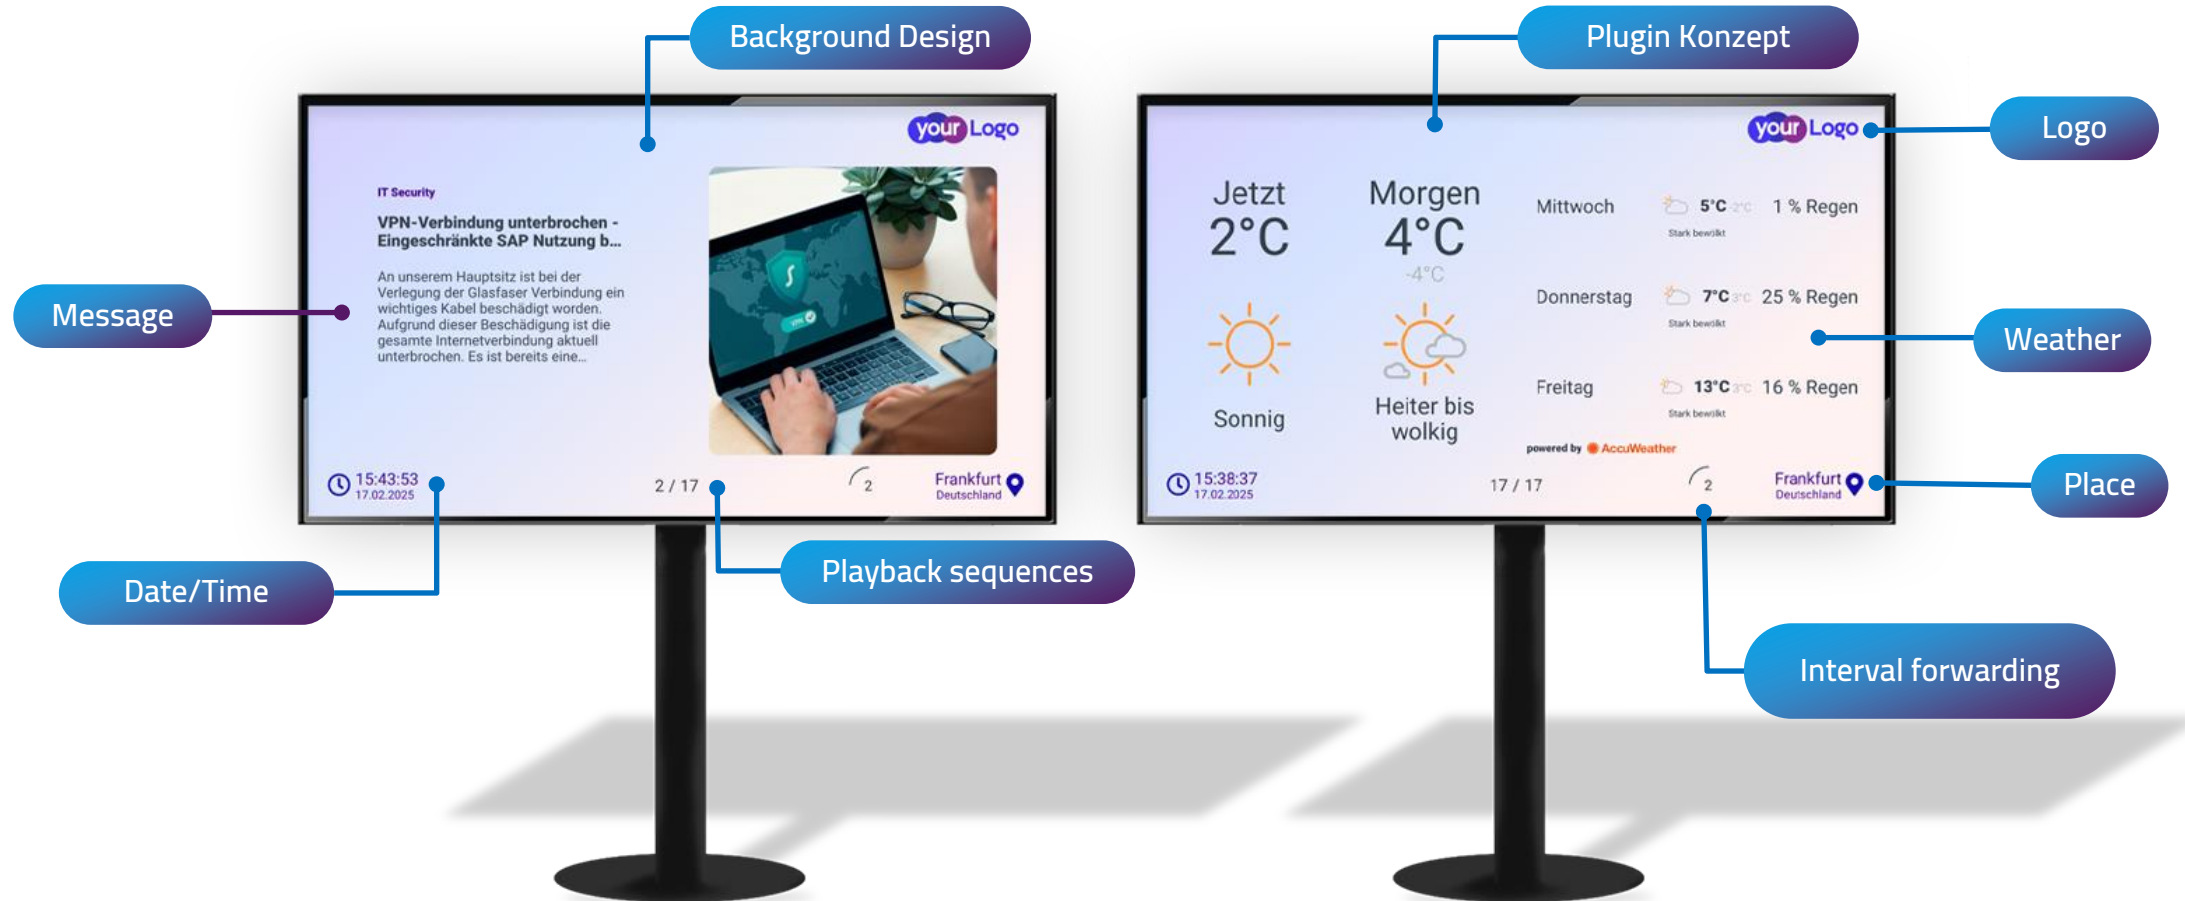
Background Design

Plugin Konzept

your Logo

IT Security

VPN-Verbindung unterbrochen - Eingeschränkte SAP Nutzung b...

An unserem Hauptsitz ist bei der Verlegung der Glasfaser Verbindung ein wichtiges Kabel beschädigt worden. Aufgrund dieser Beschädigung ist die gesamte Internetverbindung aktuell unterbrochen. Es ist bereits eine...

Message

15:43:53
17.02.2025

2 / 17

2

Frankfurt
Deutschland

your Logo

Logo

Jetzt
2°C

Sonnig

Morgen
4°C
-4°C

Heiter bis wolkig

| Mittwoch | 5°C 2°C Stark bewölkt | 1 % Regen |
|---|---|---|
| Donnerstag | 7°C 3°C Stark bewölkt | 25 % Regen |
| Freitag | 13°C 3°C Stark bewölkt | 16 % Regen |

powered by AccuWeather

Weather

15:38:37
17.02.2025

17 / 17

2

Frankfurt
Deutschland

Place

Date/Time

Playback sequences

Interval forwarding